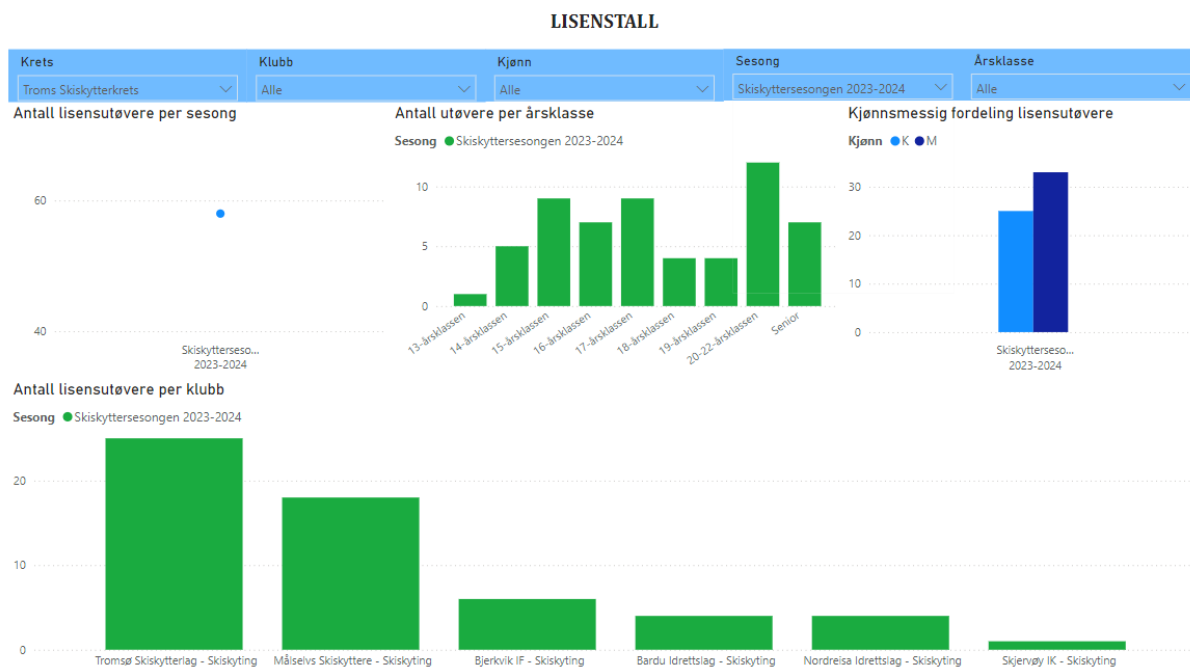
LISENSTALL

Krets
Troms Skiskytterkrets

Klubb
Alle

Kjønn
Alle

Sesong
Skiskyttersesongen 2023-2024

Årsklasse
Alle

Antall lisensutøvere per sesong

60
40

Skiskytterseso...
2023-2024

Antall utøvere per årsklasse

Sesong ● Skiskyttersesongen 2023-2024

10
5
0

13-årsklassen
14-årsklassen
15-årsklassen
16-årsklassen
17-årsklassen
18-årsklassen
19-årsklassen
20-22-årsklassen
Senior

Kjønnsmessig fordeling lisensutøvere

Kjønn ● K ● M

30
20
10
0

Skiskytterseso...
2023-2024

Antall lisensutøvere per klubb

Sesong ● Skiskyttersesongen 2023-2024

20
10
0

Tromsø Skiskytterlag - Skiskyting
Målselvs Skiskyttere - Skiskyting
Bjerkvik IF - Skiskyting
Bardu Idrettslag - Skiskyting
Nordreisa Idrettslag - Skiskyting
Skjervøy IK - Skiskyting